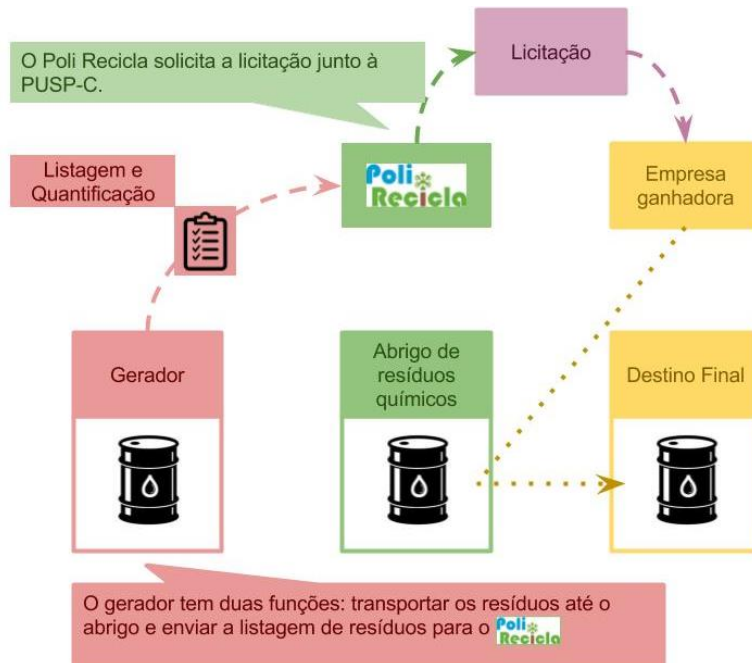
O Poli Recicla solicita a licitação junto à PUSP-C.

Licitação

Listagem e Quantificação

Poli Recicla

Empresa ganhadora

Gerador

Abrigo de resíduos químicos

Destino Final

O gerador tem duas funções: transportar os resíduos até o abrigo e enviar a listagem de resíduos para o Poli Recicla